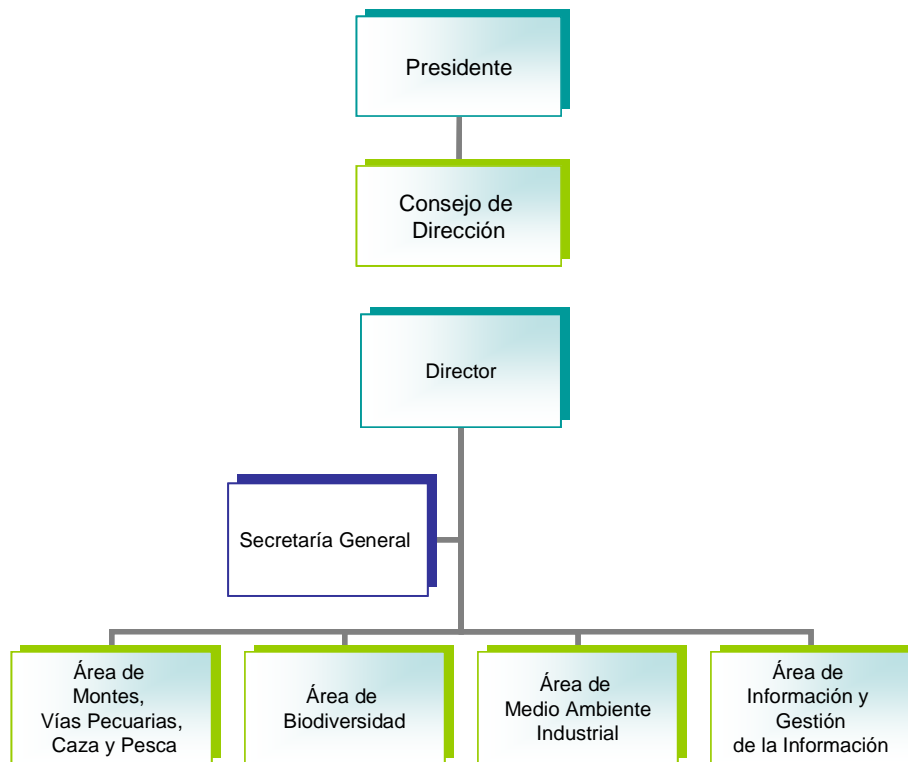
Presidente

Consejo de Dirección

Director

Secretaría General

Área de Montes, Vías Pecuarias, Caza y Pesca

Área de Biodiversidad

Área de Medio Ambiente Industrial

Área de Información y Gestión de la Información